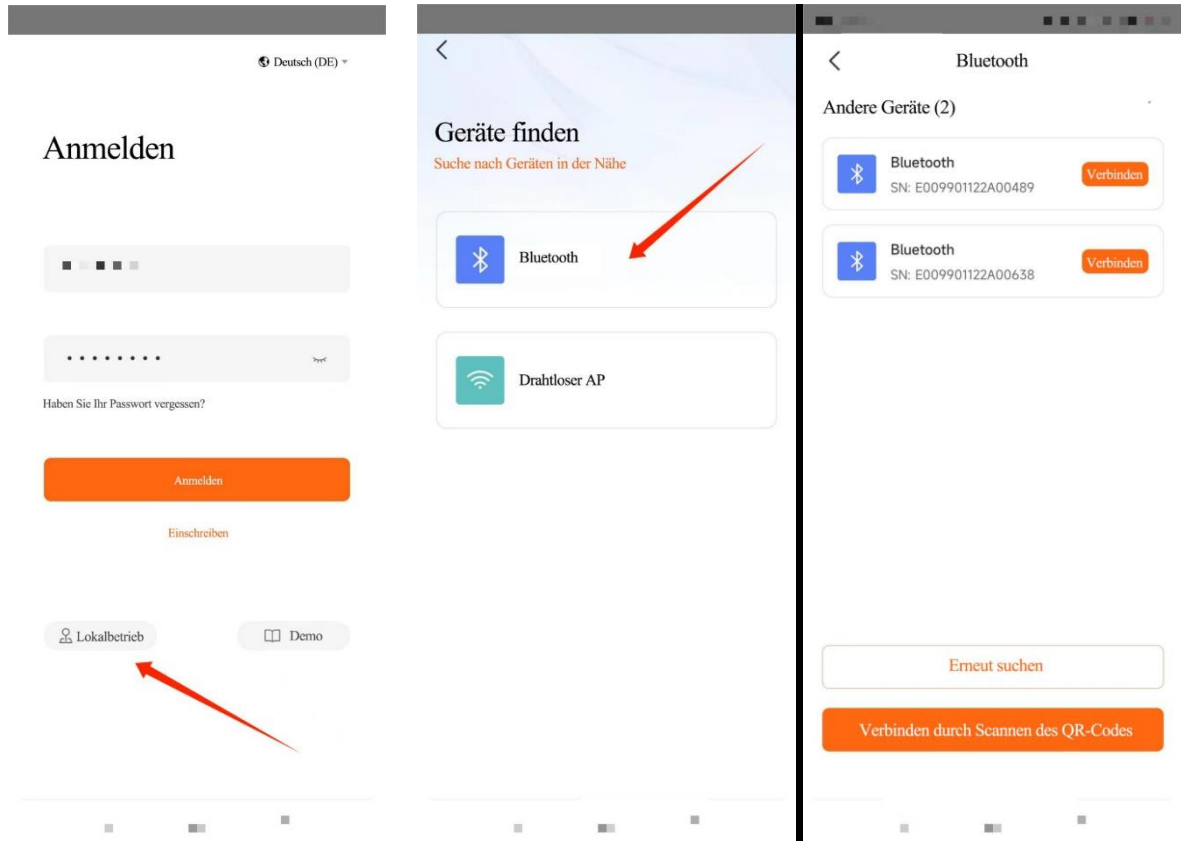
Deutsch (DE)

Anmelden

Haben Sie Ihr Passwort vergessen?

Anmelden

Einschreiben

Lokalbetrieb

Demo

Geräte finden

Suche nach Geräten in der Nähe

Bluetooth

Drahtloser AP

Bluetooth

Andere Geräte (2)

Bluetooth
SN: E009901122A00489
Verbinden

Bluetooth
SN: E009901122A00638
Verbinden

Erneut suchen

Verbinden durch Scannen des QR-Codes